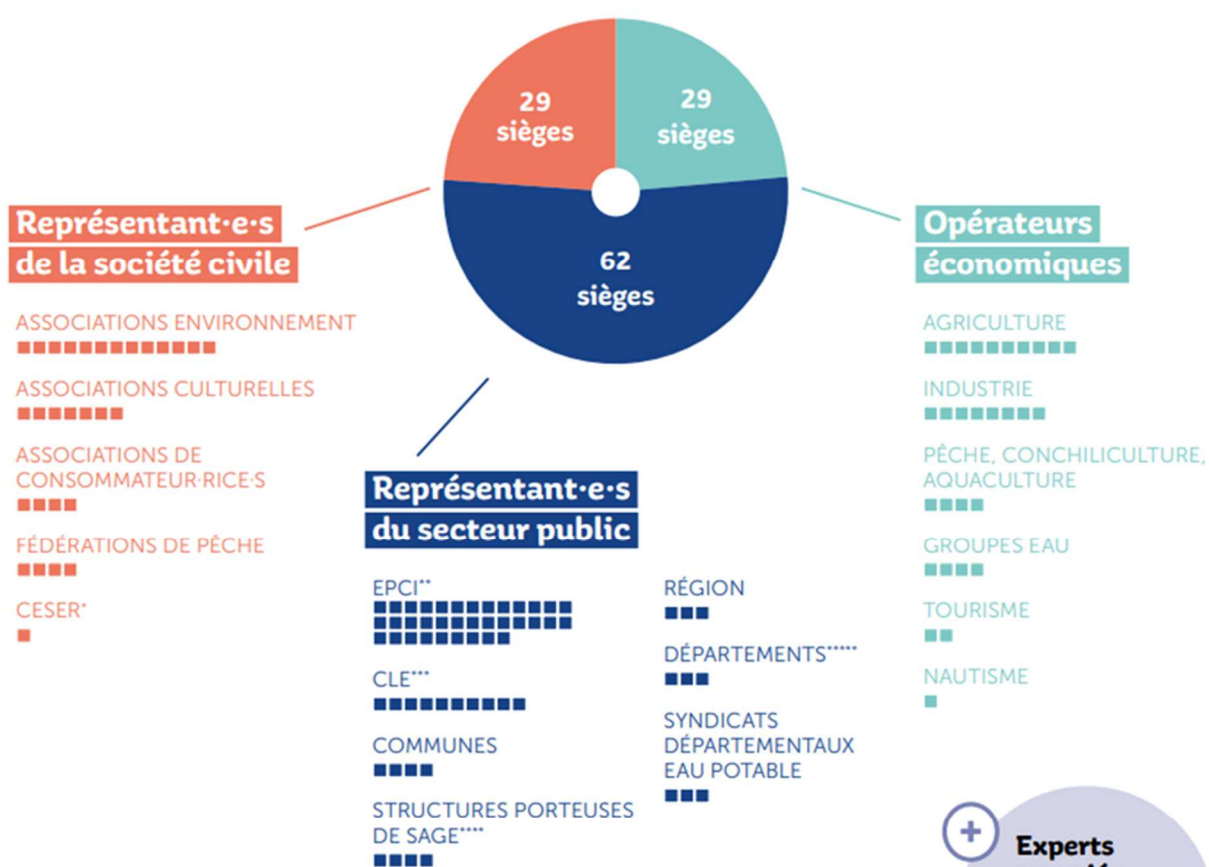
29 sièges

29 sièges

62 sièges

Représentant·e·s de la société civile

ASSOCIATIONS ENVIRONNEMENT

ASSOCIATIONS CULTURELLES

ASSOCIATIONS DE CONSOMMATEUR·RICE·S

FÉDÉRATIONS DE PÊCHE

CESER*

Représentant·e·s du secteur public

EPCI**

CLE***

COMMUNES

STRUCTURES PORTEUSES DE SAGE****

RÉGION

DÉPARTEMENTS*****

SYNDICATS DÉPARTEMENTAUX EAU POTABLE

Opérateurs économiques

AGRICULTURE

INDUSTRIE

PÊCHE, CONCHILICULTURE, AQUACULTURE

GROUPES EAU

TOURISME

NAUTISME

+

Experts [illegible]